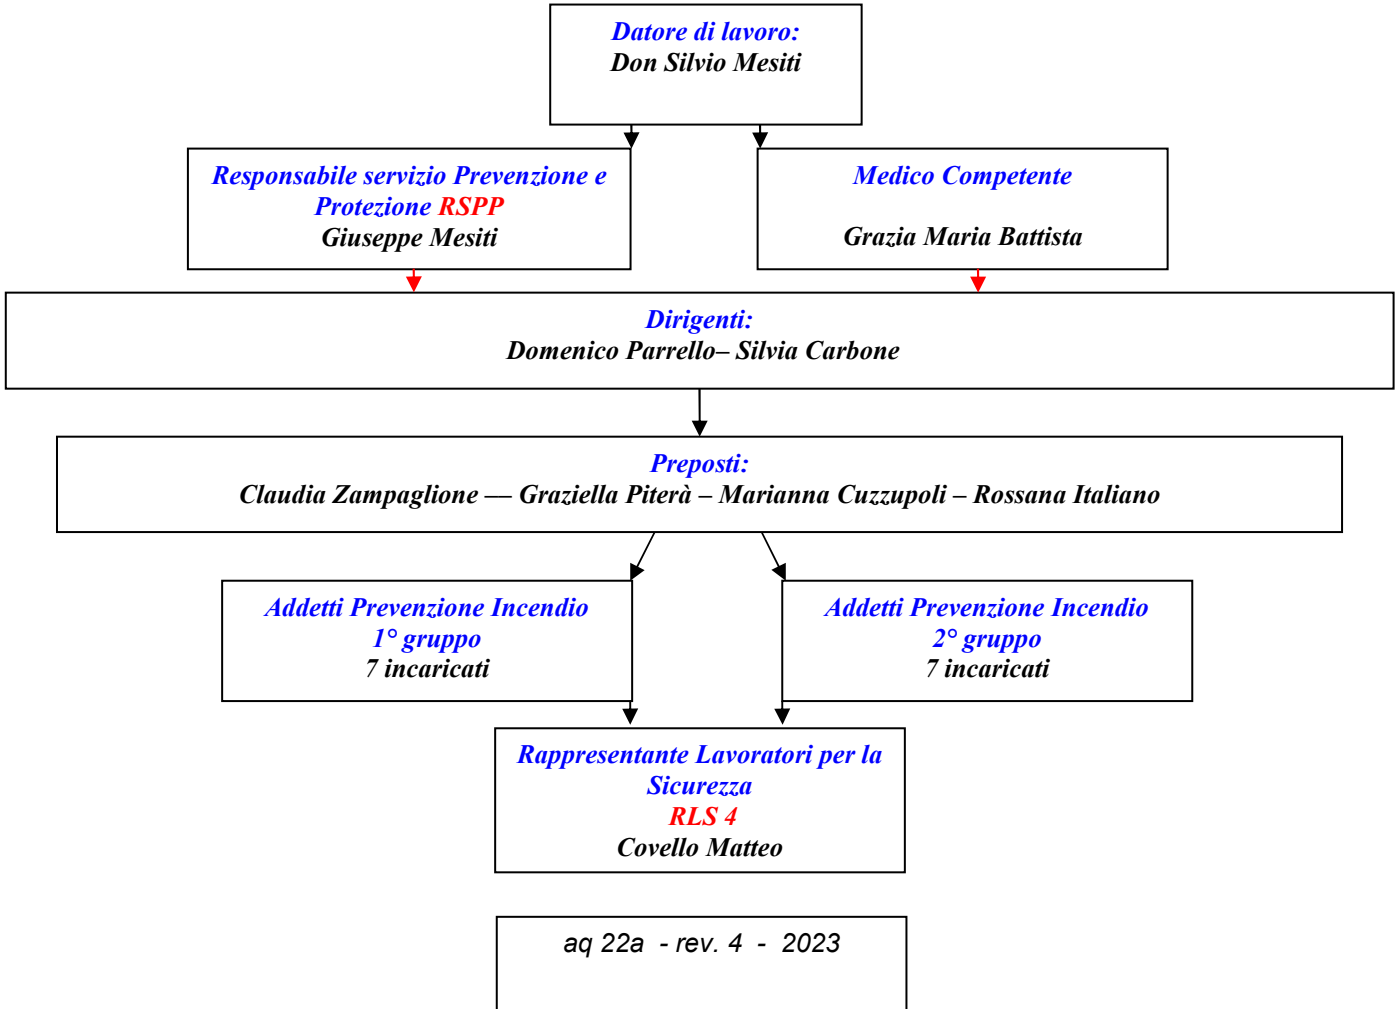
Datore di lavoro:
Don Silvio Mesiti

Responsabile servizio Prevenzione e Protezione RSPP
Giuseppe Mesiti

Medico Competente

Grazia Maria Battista

Dirigenti:
Domenico Parrello– Silvia Carbone

Preposti:
Claudia Zampaglione — Graziella Piterà – Marianna Cuzzupoli – Rossana Italiano

Addetti Prevenzione Incendio
1° gruppo
7 incaricati

Addetti Prevenzione Incendio
2° gruppo
7 incaricati

Rappresentante Lavoratori per la Sicurezza
RLS 4
Covello Matteo

aq 22a - rev. 4 - 2023